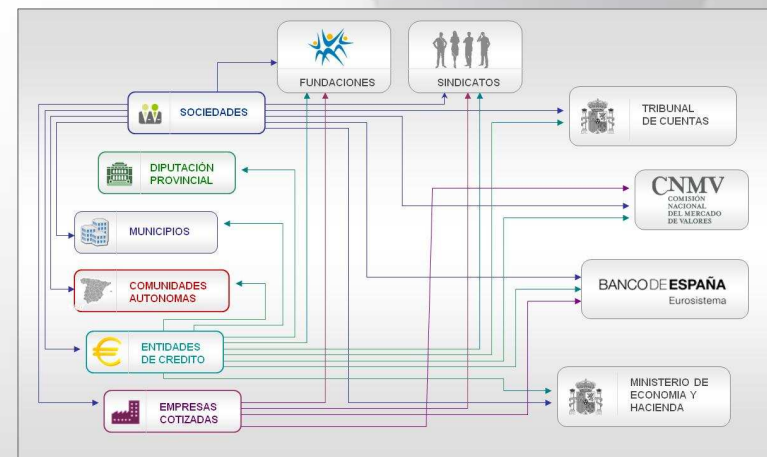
FUNDACIONES

SINDICATOS

SOCIEDADES

TRIBUNAL DE CUENTAS

DIPUTACIÓN PROVINCIAL

CNMV
COMISIÓN NACIONAL DEL MERCADO DE VALORES

MUNICIPIOS

BANCO DE ESPAÑA
Eurosistema

COMUNIDADES AUTONOMAS

ENTIDADES DE CREDITO

MINISTERIO DE ECONOMIA Y HACIENDA

EMPRESAS COTIZADAS